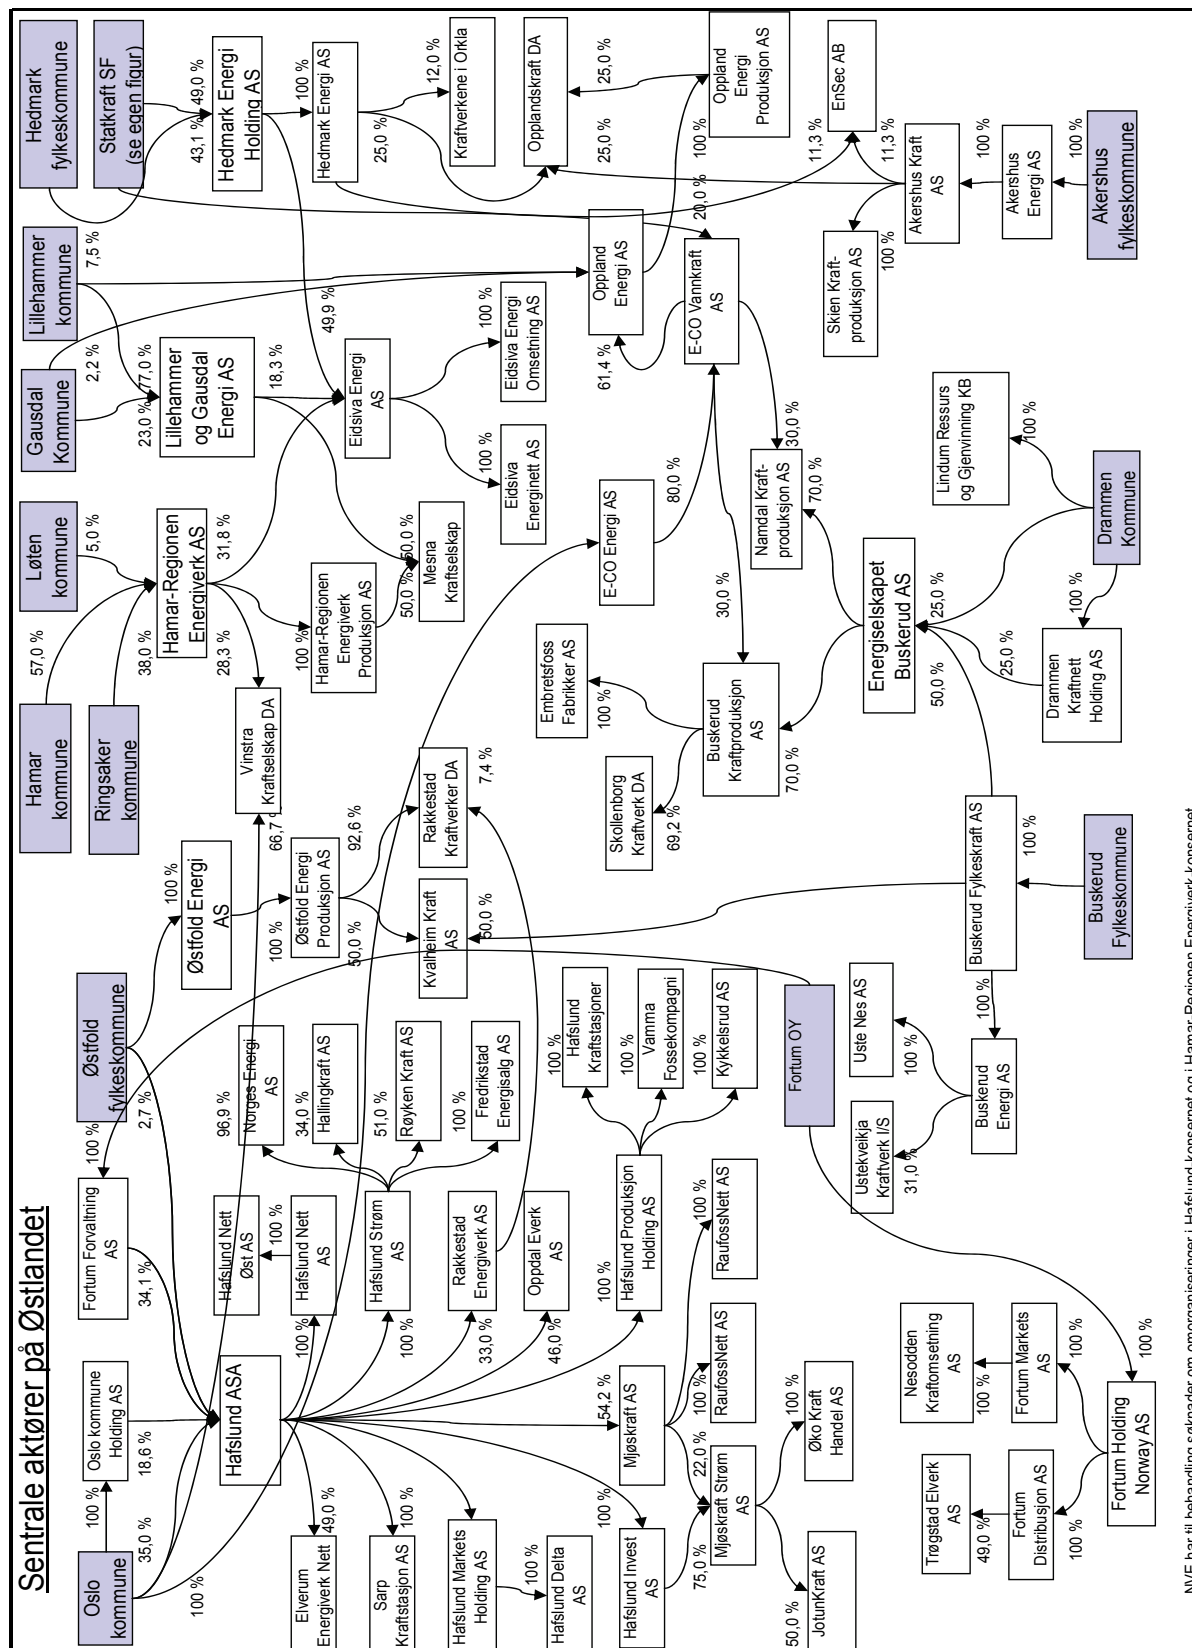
Sentrale aktører på Østlandet

Oslo kommune
100 %
Oslo kommune Holding AS
35,0 %
18,6 %
100 %
Hafslund ASA
Fortum Forvaltning AS
34,1 %
100 %
Østfold fylkeskommune
2,7 %
100 %
Østfold Energi AS
100 %
Østfold Energi Produksjon AS
92,6 %
50,0 %
Kvalheim Kraft AS
50,0 %
Rakkestad Kraftverker DA
7,4 %
Hamar kommune
57,0 %
Ringsaker kommune
38,0 %
Løten kommune
5,0 %
Hamar-Regionen Energiverk AS
28,3 %
31,8 %
100 %
Hamar-Regionen Energiverk Produksjon AS
50,0 %
Mesna Kraftselskap
50,0 %
Vinstra Kraftselskap DA
66,7 %
Gausdal Kommune
2,2 %
23,0 %
77,0 %
Lillehammer og Gausdal Energi AS
18,3 %
Lillehammer kommune
7,5 %
Eidsiva Energi AS
100 %
Eidsiva Energi Omsetning AS
100 %
Eidsiva Energinett AS
Hedmark fylkeskommune
43,1 %
Statkraft SF (se egen figur)
49,0 %
Hedmark Energi Holding AS
100 %
Hedmark Energi AS
49,9 %
25,0 %
12,0 %
Kraftverkene i Orkla
Opplandskraft DA
25,0 %
25,0 %
Oppland Energi Produksjon AS
100 %
Oppland Energi AS
20,0 %
61,4 %
E-CO Vannkraft AS
E-CO Energi AS
80,0 %
30,0 %
30,0 %
Namdal Kraftproduksjon AS
70,0 %
EnSec AB
11,3 %
11,3 %
Akershus Kraft AS
100 %
Akershus Energi AS
100 %
Akershus fylkeskommune
100 %
Skien Kraftproduksjon AS
Lindum Ressurs og Gjenvinning KB
100 %
Drammen Kommune
100 %
Drammen Kraftnett Holding AS
25,0 %
25,0 %
Energiselskapet Buskerud AS
50,0 %
Buskerud Kraftproduksjon AS
70,0 %
100 %
Embretsfoss Fabrikker AS
Skollenborg Kraftverk DA
69,2 %
Buskerud Fylkeskraft AS
100 %
Buskerud Fylkeskommune
100 %
Buskerud Energi AS
100 %
Uste Nes AS
31,0 %
Ustekveikja Kraftverk I/S
Fortum OY
100 %
Fortum Holding Norway AS
100 %
Fortum Markets AS
100 %
Nesodden Kraftomsetning AS
100 %
Fortum Distribusjon AS
49,0 %
Trøgstad Elverk AS
96,9 %
Norges Energi AS
34,0 %
Hallingkraft AS
51,0 %
Røyken Kraft AS
100 %
Fredrikstad Energisalg AS
Hafslund Strøm AS
100 %
Hafslund Nett Øst AS
100 %
Hafslund Nett AS
100 %
100 %
Rakkestad Energiverk AS
33,0 %
Oppdal Everk AS
46,0 %
100 %
Hafslund Produksjon Holding AS
100 %
Hafslund Kraftstasjoner
100 %
Vamma Fossekompagni
100 %
Kykkelsrud AS
Elverum Energiverk Nett
49,0 %
Sarp Kraftstasjon AS
100 %
Hafslund Markets Holding AS
100 %
Hafslund Delta AS
100 %
Hafslund Invest AS
75,0 %
Mjøskraft Strøm AS
22,0 %
54,2 %
Mjøskraft AS
100 %
RaufossNett AS
100 %
RaufossNett AS
100 %
Øko Kraft Handel AS
50,0 %
JotunKraft AS
NVE har til behandling søknader om omorganiseringer i Hafslund-konsernet og i Hamar-Regionen Energiverk-konsernet